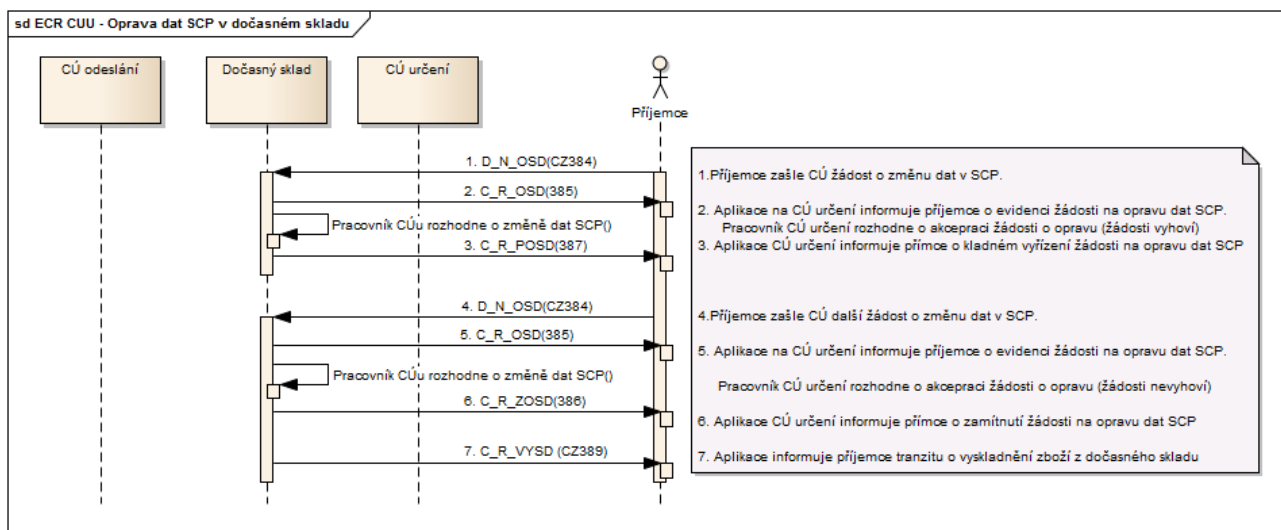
sd ECR CUU - Oprava dat SCP v dočasném skladu

CÚ odeslání

Dočasný sklad

CÚ určení

Příjemce

1. D_N_OSD(CZ384)

2. C_R_OSD(385)

Pracovník CÚu rozhodne o změně dat SCP()

3. C_R_POSD(387)

4. D_N_OSD(CZ384)

5. C_R_OSD(385)

Pracovník CÚu rozhodne o změně dat SCP()

6. C_R_ZOSD(386)

7. C_R_VYSD (CZ389)

1.Příjemce zašle CÚ žádost o změnu dat v SCP.

2. Aplikace na CÚ určení informuje příjemce o evidenci žádosti na opravu dat SCP.
Pracovník CÚ určení rozhodne o akcepraci žádosti o opravu (žádosti vyhoví)

3. Aplikace CÚ určení informuje přímce o kladném vyřízení žádosti na opravu dat SCP

4.Příjemce zašle CÚ další žádost o změnu dat v SCP.

5. Aplikace na CÚ určení informuje příjemce o evidenci žádosti na opravu dat SCP.

Pracovník CÚ určení rozhodne o akcepraci žádosti o opravu (žádosti nevyhoví)

6. Aplikace CÚ určení informuje přímce o zamítnutí žádosti na opravu dat SCP

7. Aplikace informuje příjemce tranzitu o vyskladnění zboží z dočasného skladu